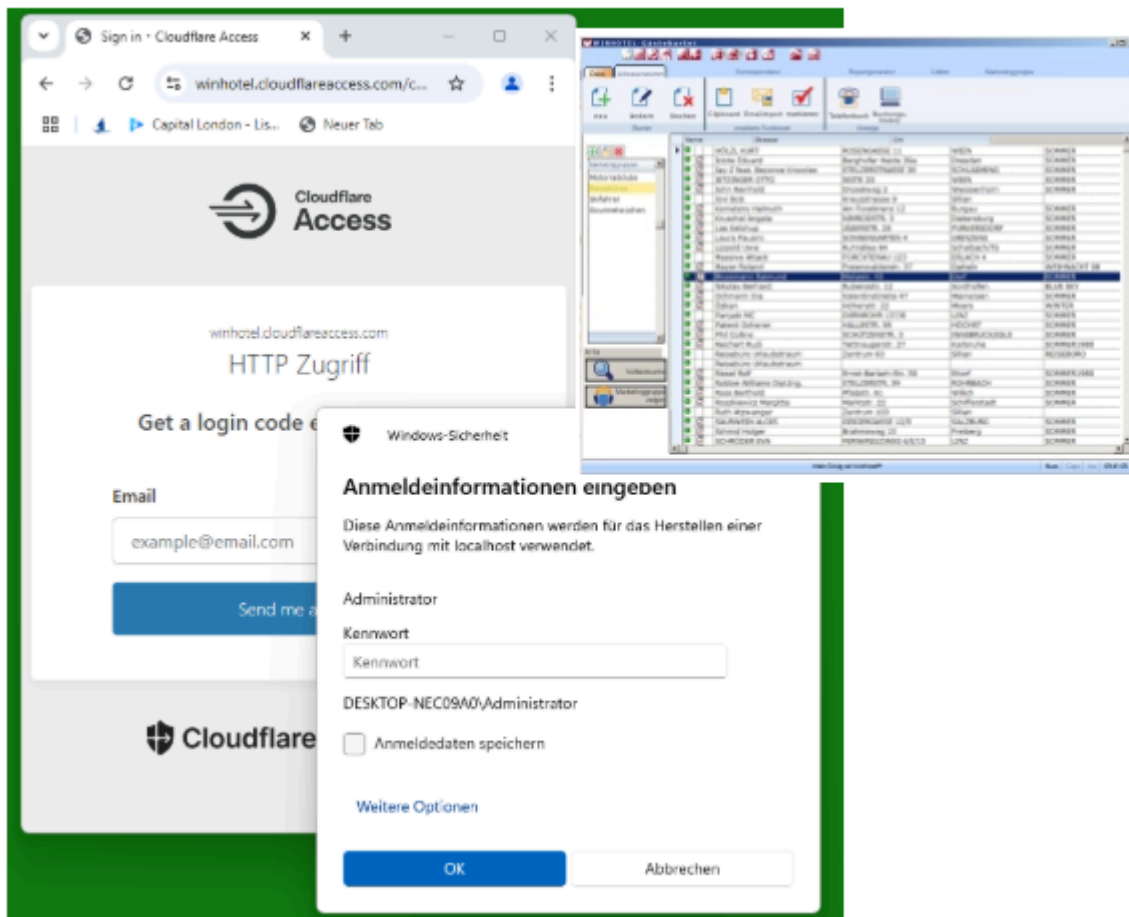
Sign in · Cloudflare Access

winhotel.cloudflareaccess.com/c...

Capital London - Lis... Neuer Tab

Cloudflare Access

winhotel.cloudflareaccess.com

HTTP Zugriff

Get a login code e

Email

example@email.com

Send me a

Cloudflare

Windows-Sicherheit

Anmeldeinformationen eingeben

Diese Anmeldeinformationen werden für das Herstellen einer Verbindung mit localhost verwendet.

Administrator

Kennwort

Kennwort

DESKTOP-NEC09A0\Administrator

Anmeldedaten speichern

Weitere Optionen

OK

Abbrechen

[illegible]